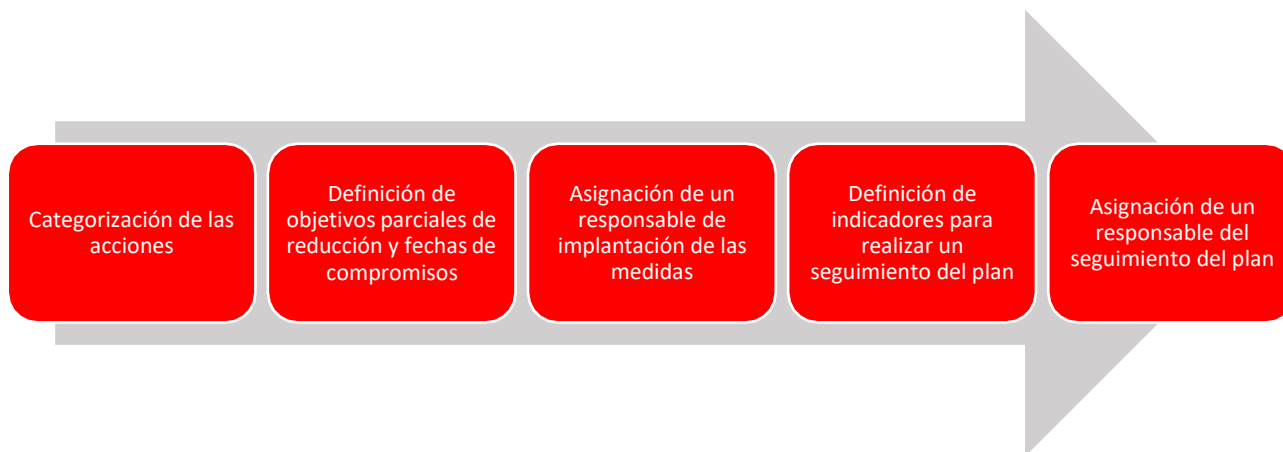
Categorización de las acciones

Definición de objetivos parciales de reducción y fechas de compromisos

Asignación de un responsable de implantación de las medidas

Definición de indicadores para realizar un seguimiento del plan

Asignación de un responsable del seguimiento del plan